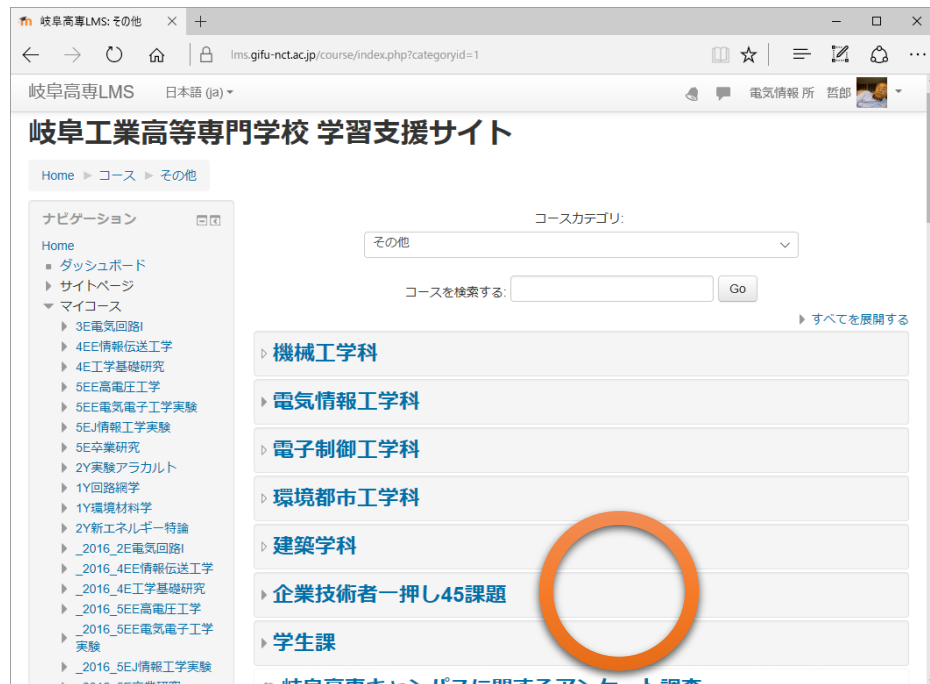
岐阜高専LMS: その他

lms.gifu-nct.ac.jp/course/index.php?categoryid=1

岐阜高専LMS 日本語 (ja)

電気情報 所 哲郎

岐阜工業高等専門学校 学習支援サイト

Home ► コース ► その他

ナビゲーション
Home
ダッシュボード
サイトページ
マイコース
3E電気回路I
4EE情報伝送工学
4E工学基礎研究
5EE高電圧工学
5EE電気電子工学実験
5EJ情報工学実験
5E卒業研究
2Y実験アラカルト
1Y回路網学
1Y環境材料学
2Y新エネルギー特論
_2016_2E電気回路I
_2016_4EE情報伝送工学
_2016_4E工学基礎研究
_2016_5EE高電圧工学
_2016_5EE電気電子工学実験
_2016_5EJ情報工学実験
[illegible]

コースカテゴリ:
その他

コースを検索する: Go

すべてを展開する

機械工学科
電気情報工学科
電子制御工学科
環境都市工学科
建築学科
企業技術者一押し45課題
学生課
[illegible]